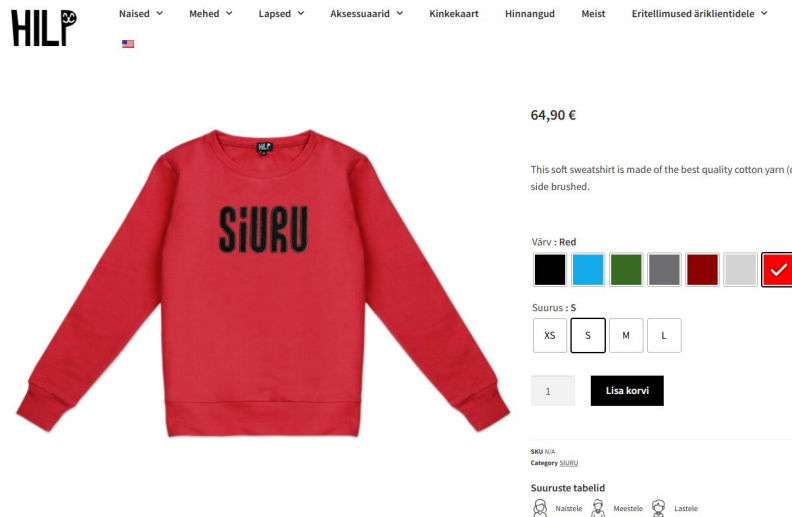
HILP

Naised Mehed Lapsed Aksessuaarid Kinkekaart Hinnangud Meist Eritellimused äriklientidele

HILP

SiURU

64,90 €

This soft sweatshirt is made of the best quality cotton yarn (c side brushed.

Värv : Red

Suurus : S

XS S M L

1

Lisa korvi

SKU N/A
Category SIURU

Suuruste tabelid

Naistele Meestele Lastele